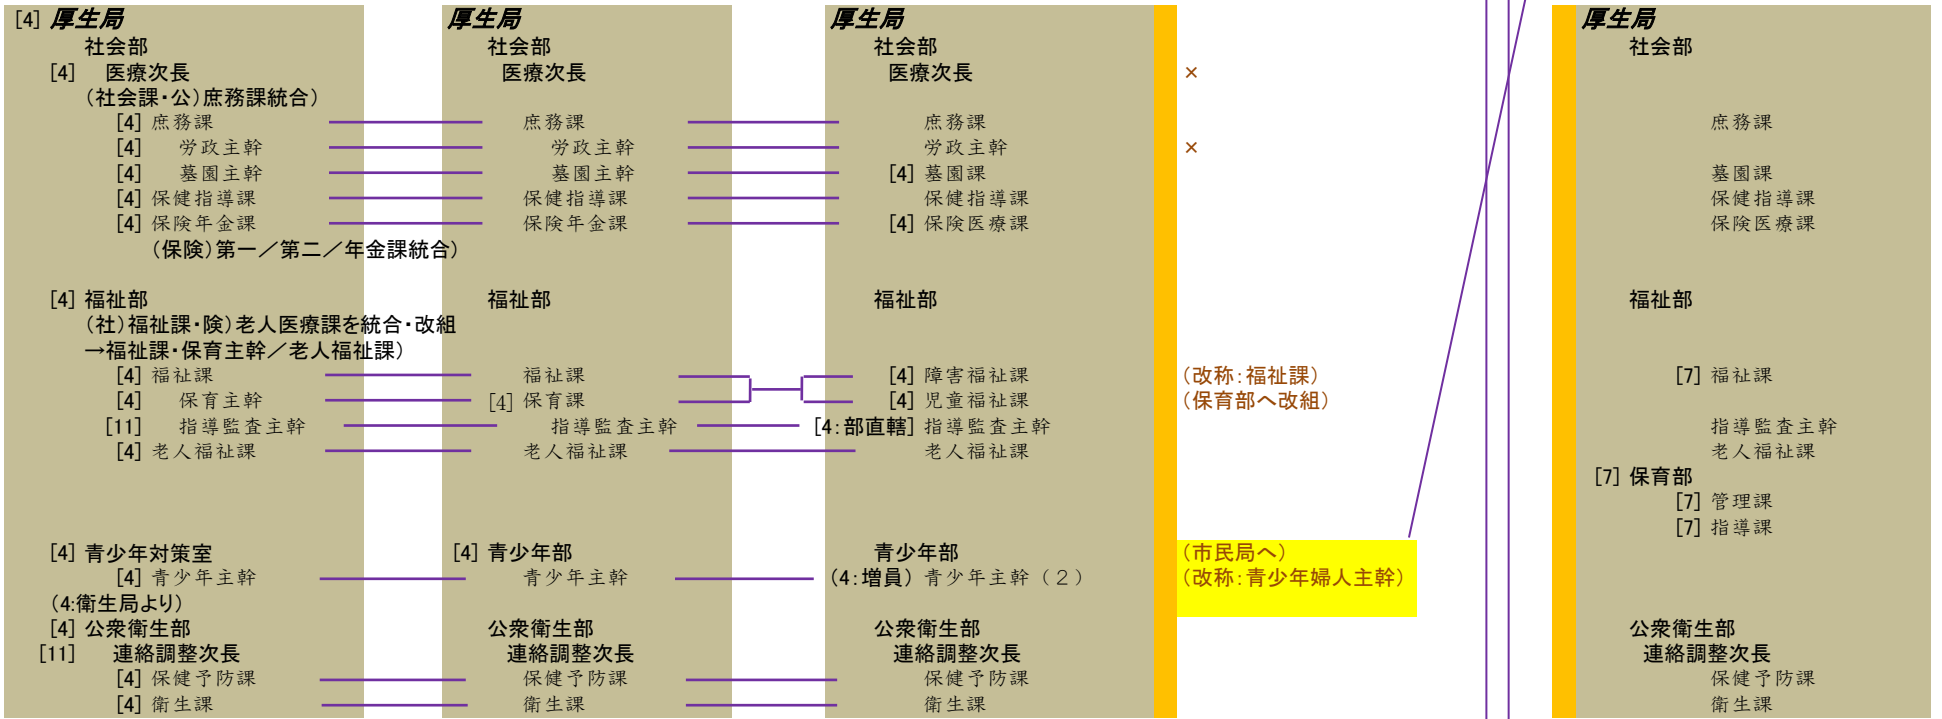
[4] 厚生局
社会部
[4] 医療次長
(社会課・公)庶務課統合)
[4] 庶務課
[4] 労政主幹
[4] 墓園主幹
[4] 保健指導課
[4] 保険年金課
(保険)第一/第二/年金課統合)

[4] 福祉部
(社)福祉課・険)老人医療課を統合・改組
→福祉課・保育主幹/老人福祉課)
[4] 福祉課
[4] 保育主幹
[11] 指導監査主幹
[4] 老人福祉課

[4] 青少年対策室
[4] 青少年主幹
(4:衛生局より)
[4] 公衆衛生部
[11] 連絡調整次長
[4] 保健予防課
[4] 衛生課

厚生局
社会部
医療次長
庶務課
労政主幹
墓園主幹
保健指導課
保険年金課

福祉部
福祉課
[4] 保育課
指導監査主幹
老人福祉課

[4] 青少年部
青少年主幹

公衆衛生部
連絡調整次長
保健予防課
衛生課

厚生局
社会部
医療次長
庶務課
労政主幹
[4] 墓園課
保健指導課
[4] 保険医療課

福祉部
[4] 障害福祉課
[4] 児童福祉課
[4:部直轄] 指導監査主幹
老人福祉課

青少年部
(4:増員) 青少年主幹(2)

公衆衛生部
連絡調整次長
保健予防課
衛生課

×
×

(改称:福祉課)
(保育部へ改組)

(市民局へ)
(改称:青少年婦人主幹)

厚生局
社会部
庶務課

墓園課
保健指導課
保険医療課

福祉部
[7] 福祉課
指導監査主幹
老人福祉課
[7] 保育部
[7] 管理課
[7] 指導課

公衆衛生部
連絡調整次長
保健予防課
衛生課